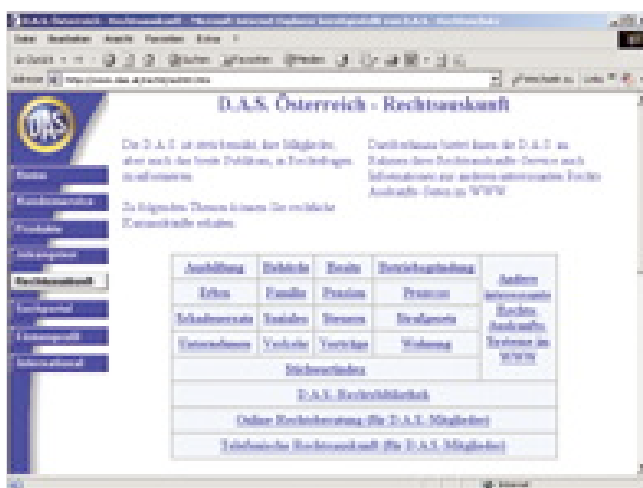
D.A.S. Österreich - Rechtsauskunft

Die D.A.S. ist stets bemüht, ihre Mitglieder, aber auch das breite Publikum, zu Rechtsfragen zu informieren.

Zu folgenden Themen können Sie rechtliche Kurzauskünfte erhalten:

Darüberhinaus bietet Ihnen die D.A.S. im Rahmen ihres Rechtsauskunfts-Service auch Informationen zu anderen interessanten Rechts-Auskunfts-Seiten im WWW.

| Ausbildung | Behörde | Beruf | Betriebsgründung | Andere interessante Rechts-Auskünfte-Systeme im WWW |
|---|---|---|---|---|
| Erben | Familie | Pension | Prozess | |
| Schadenersatz | Soziales | Steuern | Strafrecht | |
| Unternehmen | Verkehr | Verträge | Wohnung | |
| Stichwortindex | | | | |
| D.A.S. Rechtsbibliothek | | | | |
| Online Rechtsberatung (für D.A.S. Mitglieder) | | | | |
| Telefonische Rechtsauskunft (für D.A.S. Mitglieder) | | | | |

Home
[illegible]
Produkte
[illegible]
Rechtsauskunft
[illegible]
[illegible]
International